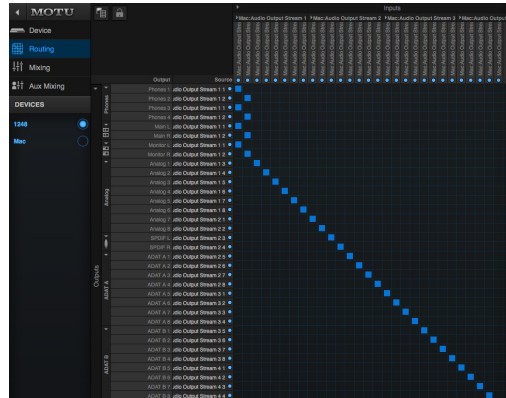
MOTU

Device

Routing

Mixing

Aux Mixing

DEVICES

1248

Mac

Inputs

Mac:Audio Output Stream 1 Mac:Audio Output Stream 2 Mac:Audio Output Stream 3 Mac:Audio Output

Output Source

Outputs

Phones

Main

Monitor

Analog

SPDIF

ADAT A

ADAT B

Phones 1 udio Output Stream 1 1
Phones 2 udio Output Stream 1 2
Phones 3 udio Output Stream 1 1
Phones 4 udio Output Stream 1 2
Main L udio Output Stream 1 1
Main R udio Output Stream 1 2
Monitor L udio Output Stream 1 1
Monitor R udio Output Stream 1 2
Analog 1 udio Output Stream 1 3
Analog 2 udio Output Stream 1 4
Analog 3 udio Output Stream 1 5
Analog 4 udio Output Stream 1 6
Analog 5 udio Output Stream 1 7
Analog 6 udio Output Stream 1 8
Analog 7 udio Output Stream 2 1
Analog 8 udio Output Stream 2 2
SPDIF L udio Output Stream 2 3
SPDIF R udio Output Stream 2 4
ADAT A 1 udio Output Stream 2 5
ADAT A 2 udio Output Stream 2 6
ADAT A 3 udio Output Stream 2 7
ADAT A 4 udio Output Stream 2 8
ADAT A 5 udio Output Stream 3 1
ADAT A 6 udio Output Stream 3 2
ADAT A 7 udio Output Stream 3 3
ADAT A 8 udio Output Stream 3 4
ADAT B 1 udio Output Stream 3 5
ADAT B 2 udio Output Stream 3 6
ADAT B 3 udio Output Stream 3 7
ADAT B 4 udio Output Stream 3 8
ADAT B 5 udio Output Stream 4 1
ADAT B 6 udio Output Stream 4 2
ADAT B 7 udio Output Stream 4 3
ADAT B 8 udio Output Stream 4 4